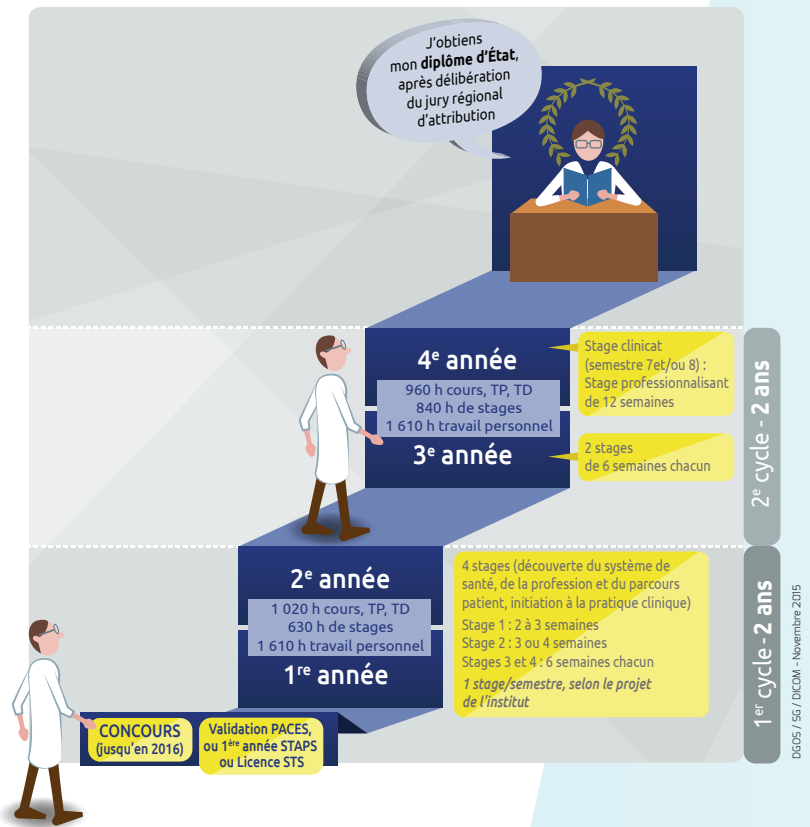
J'obtiens mon **diplôme d'État**, après délibération du jury régional d'attribution

4$^{e}$ année

960 h cours, TP, TD
840 h de stages
1 610 h travail personnel

3$^{e}$ année

Stage clinicat (semestre 7et/ou 8) : Stage professionnalisant de 12 semaines

2 stages de 6 semaines chacun

2$^{e}$ cycle - 2 ans

2$^{e}$ année

1 020 h cours, TP, TD
630 h de stages
1 610 h travail personnel

1$^{re}$ année

4 stages (découverte du système de santé, de la profession et du parcours patient, initiation à la pratique clinique)
Stage 1 : 2 à 3 semaines
Stage 2 : 3 ou 4 semaines
Stages 3 et 4 : 6 semaines chacun
*1 stage/semestre, selon le projet de l'institut*

1$^{er}$ cycle - 2 ans

CONCOURS (jusqu'en 2016)

Validation PACES, ou 1$^{ère}$ année STAPS ou Licence STS

DGOS / SG / DICOM - Novembre 2015